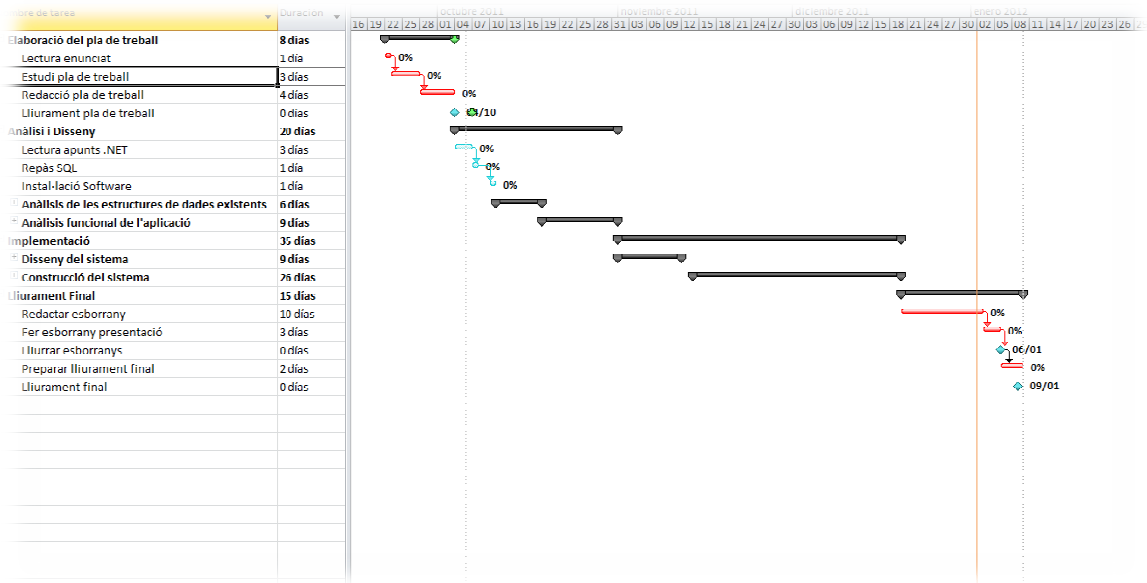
| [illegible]mbre de tarea | Duración |
|---|---|
| Elaboració del pla de treball | 8 días |
| Lectura enunciat | 1 día |
| Estudi pla de treball | 3 días |
| Redacció pla de treball | 4 días |
| Lliurament pla de treball | 0 días |
| Anàlisi i Disseny | 20 días |
| Lectura apunts .NET | 3 días |
| Repàs SQL | 1 día |
| Instal·lació Software | 1 día |
| Anàlisis de les estructures de dades existents | 6 días |
| Anàlisis funcional de l'aplicació | 9 días |
| Implementació | 35 días |
| Disseny del sistema | 9 días |
| Construcció del sistema | 26 días |
| Lliurament Final | 15 días |
| Redactar esborrany | 10 días |
| Fer esborrany presentació | 3 días |
| Lliurar esborranys | 0 días |
| Preparar lliurament final | 2 días |
| Lliurament final | 0 días |

octubre 2011 | noviembre 2011 | diciembre 2011 | enero 2012

16 | 19 | 22 | 25 | 28 | 01 | 04 | 07 | 10 | 13 | 16 | 19 | 22 | 25 | 28 | 31 | 03 | 06 | 09 | 12 | 15 | 18 | 21 | 24 | 27 | 30 | 03 | 06 | 09 | 12 | 15 | 18 | 21 | 24 | 27 | 30 | 02 | 05 | 08 | 11 | 14 | 17 | 20 | 23

0%
0%
0%
0%/10
0%
0%
0%
0%
0%
06/01
0%
09/01